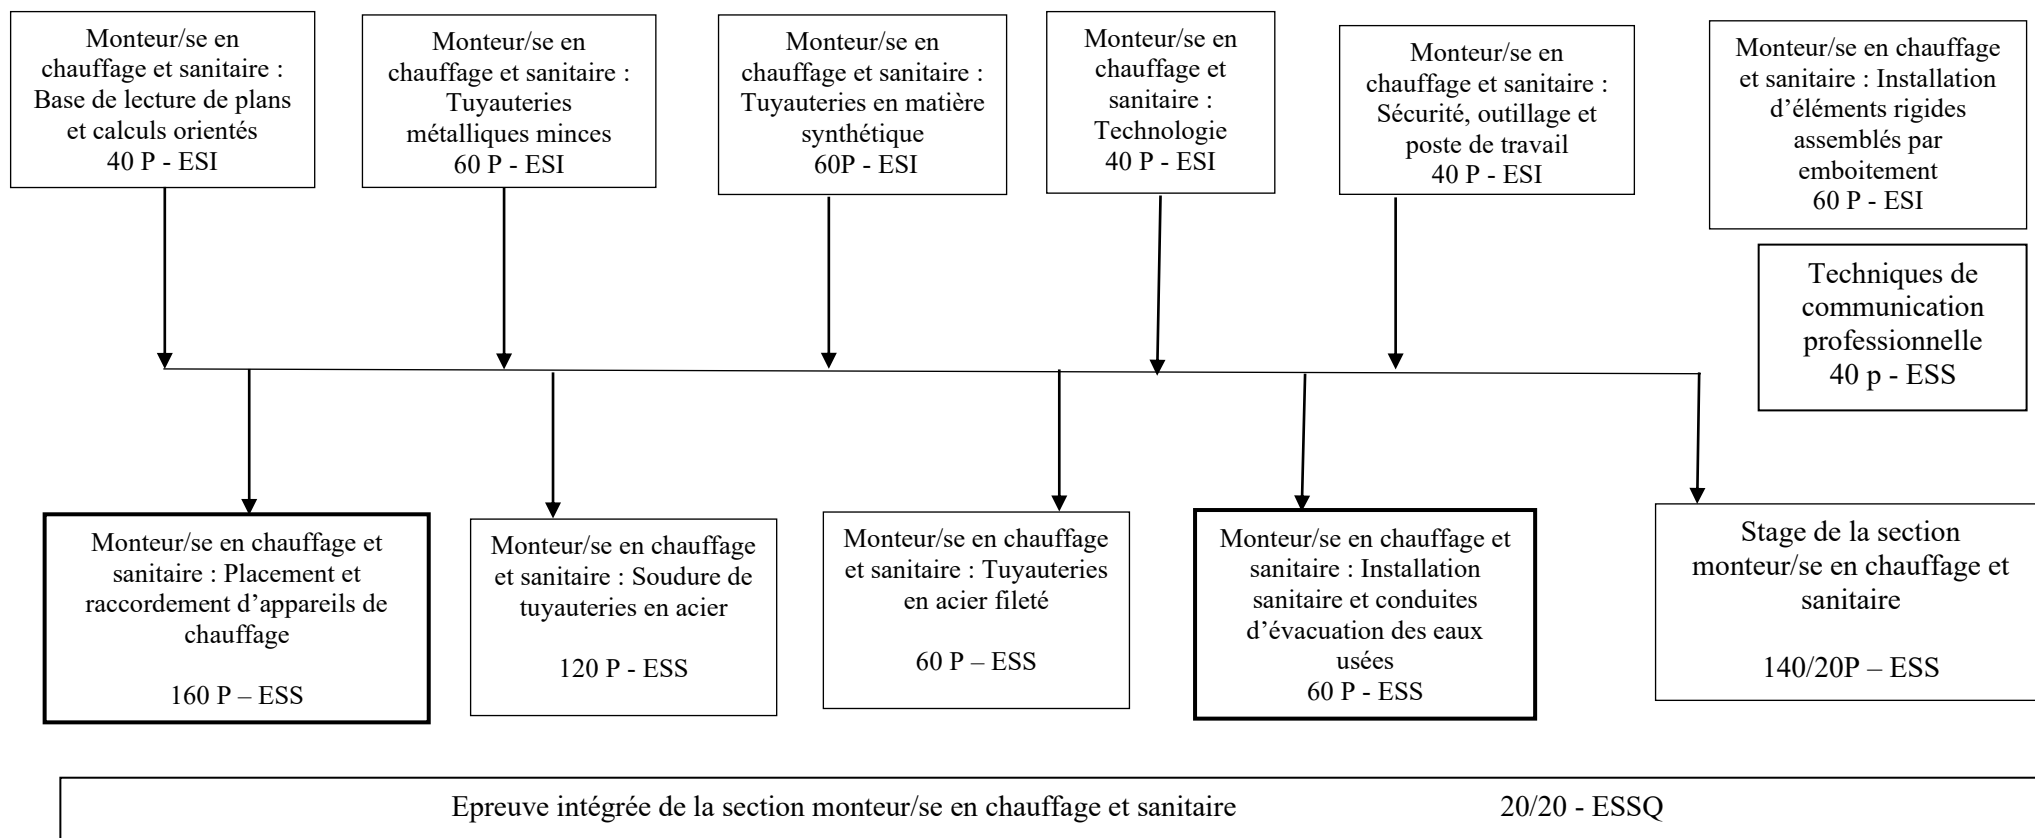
Monteur/se en chauffage et sanitaire : Base de lecture de plans et calculs orientés
40 P - ESI

Monteur/se en chauffage et sanitaire : Tuyauteries métalliques minces
60 P - ESI

Monteur/se en chauffage et sanitaire : Tuyauteries en matière synthétique
60P - ESI

Monteur/se en chauffage et sanitaire : Technologie
40 P - ESI

Monteur/se en chauffage et sanitaire : Sécurité, outillage et poste de travail
40 P - ESI

Monteur/se en chauffage et sanitaire : Installation d'éléments rigides assemblés par emboitement
60 P - ESI

Techniques de communication professionnelle
40 p - ESS

Monteur/se en chauffage et sanitaire : Placement et raccordement d'appareils de chauffage

160 P – ESS

Monteur/se en chauffage et sanitaire : Soudure de tuyauteries en acier

120 P - ESS

Monteur/se en chauffage et sanitaire : Tuyauteries en acier fileté

60 P – ESS

Monteur/se en chauffage et sanitaire : Installation sanitaire et conduites d'évacuation des eaux usées
60 P - ESS

Stage de la section monteur/se en chauffage et sanitaire

140/20P – ESS

Epreuve intégrée de la section monteur/se en chauffage et sanitaire 20/20 - ESSQ